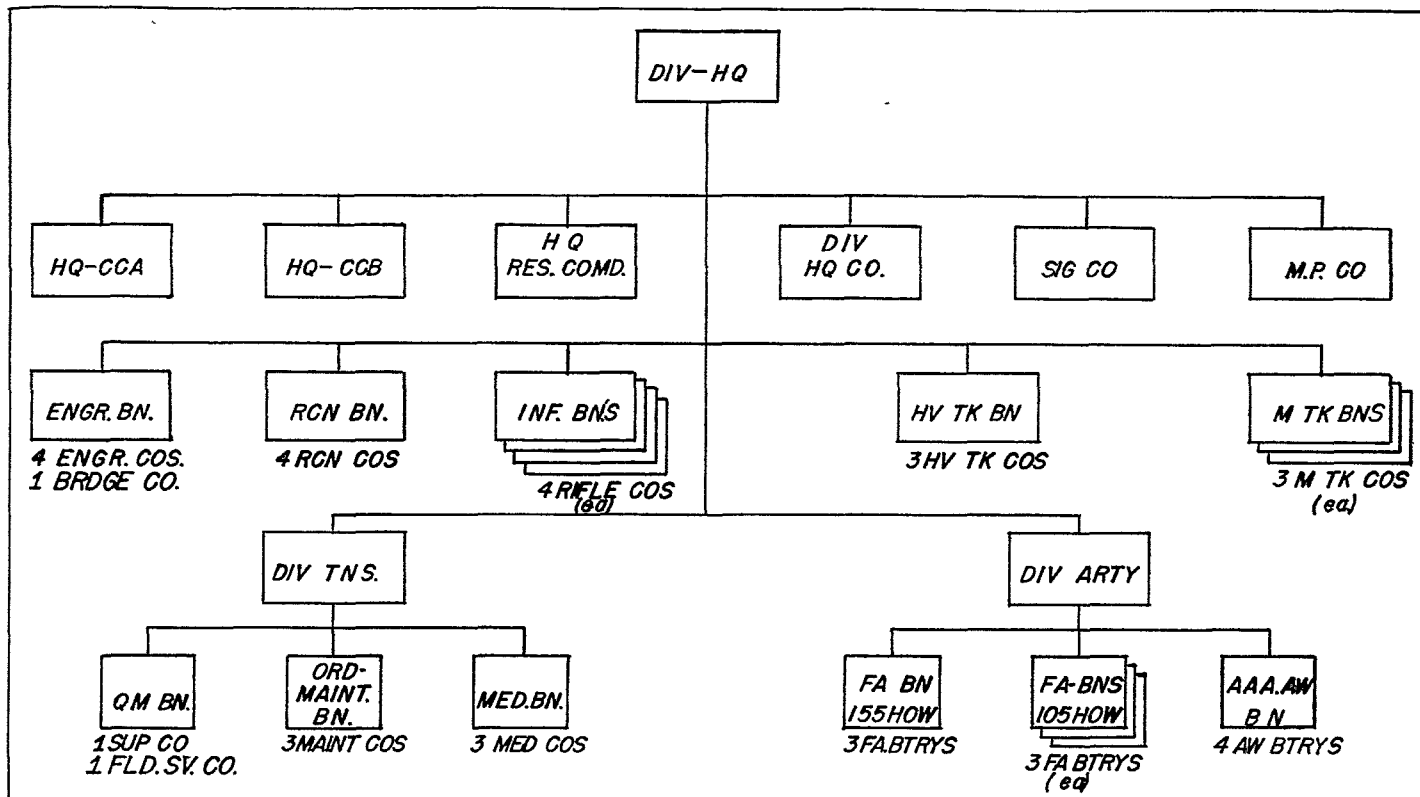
DIV-HQ

HQ-CCA

HQ-CCB

H Q RES. COMD.

DIV HQ CO.

SIG CO

M.P. CO

ENGR. BN.
4 ENGR. COS.
1 BRDGE CO.

RCN BN.
4 RCN COS

INF. BNS
4 RIFLE COS
(ea)

HV TK BN
3 HV TK COS

M TK BNS
3 M TK COS
(ea)

DIV TNS.

DIV ARTY

QM BN.
1 SUP CO
1 FLD. SV. CO.

ORD-MAINT. BN.
3 MAINT COS

MED. BN.
3 MED COS

FA BN
155 HOW
3 FA. BTRYS

FA-BNS
105 HOW
3 FA BTRYS
(ea)

AAA. AW
B N
4 AW BTRYS